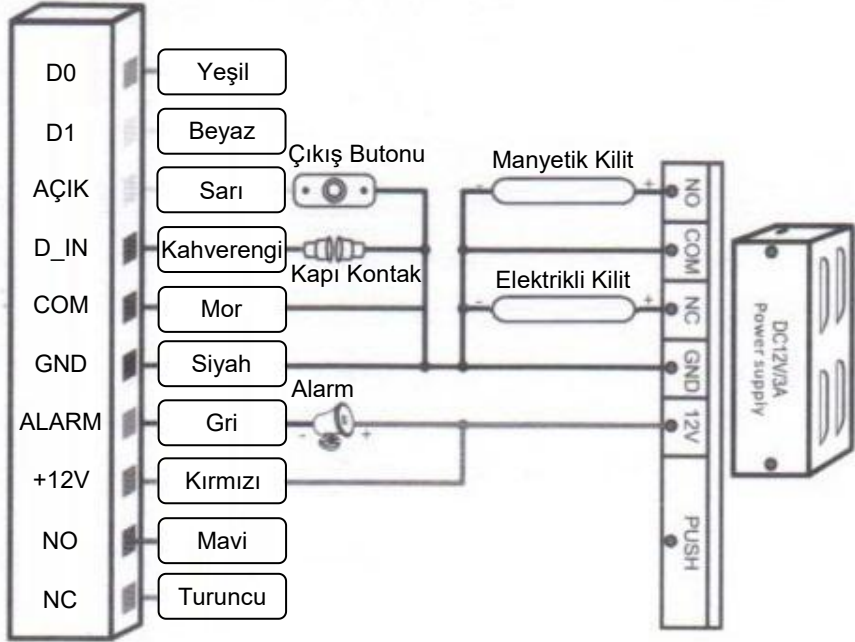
D0
D1
AÇIK
D_IN
COM
GND
ALARM
+12V
NO
NC

Yeşil
Beyaz
Sarı
Kahverengi
Mor
Siyah
Gri
Kırmızı
Mavi
Turuncu

Çıkış Butonu
Kapı Kontak
Alarm

Manyetik Kilit
Elektrikli Kilit

NO
COM
NC
GND
12V
PUSH

DC12V/3A
Power supply